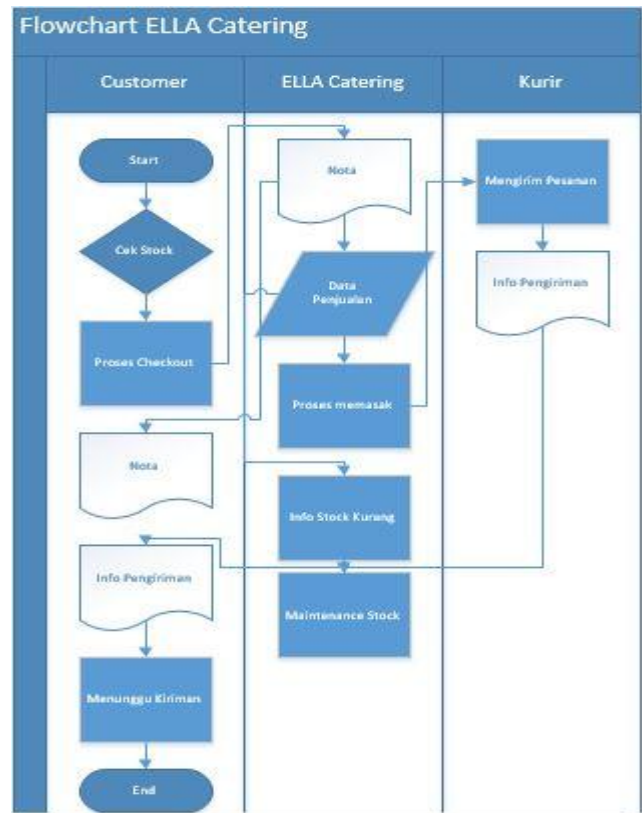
Flowchart ELLA Catering

Customer

ELLA Catering

Kurir

Start

Cek Stock

Proses Checkout

Nota

Info Pengiriman

Menunggu Kiriman

End

Nota

Data Penjualan

Proses memasak

Info Stock Kurang

Maintenance Stock

Mengirim Pesanan

Info Pengiriman